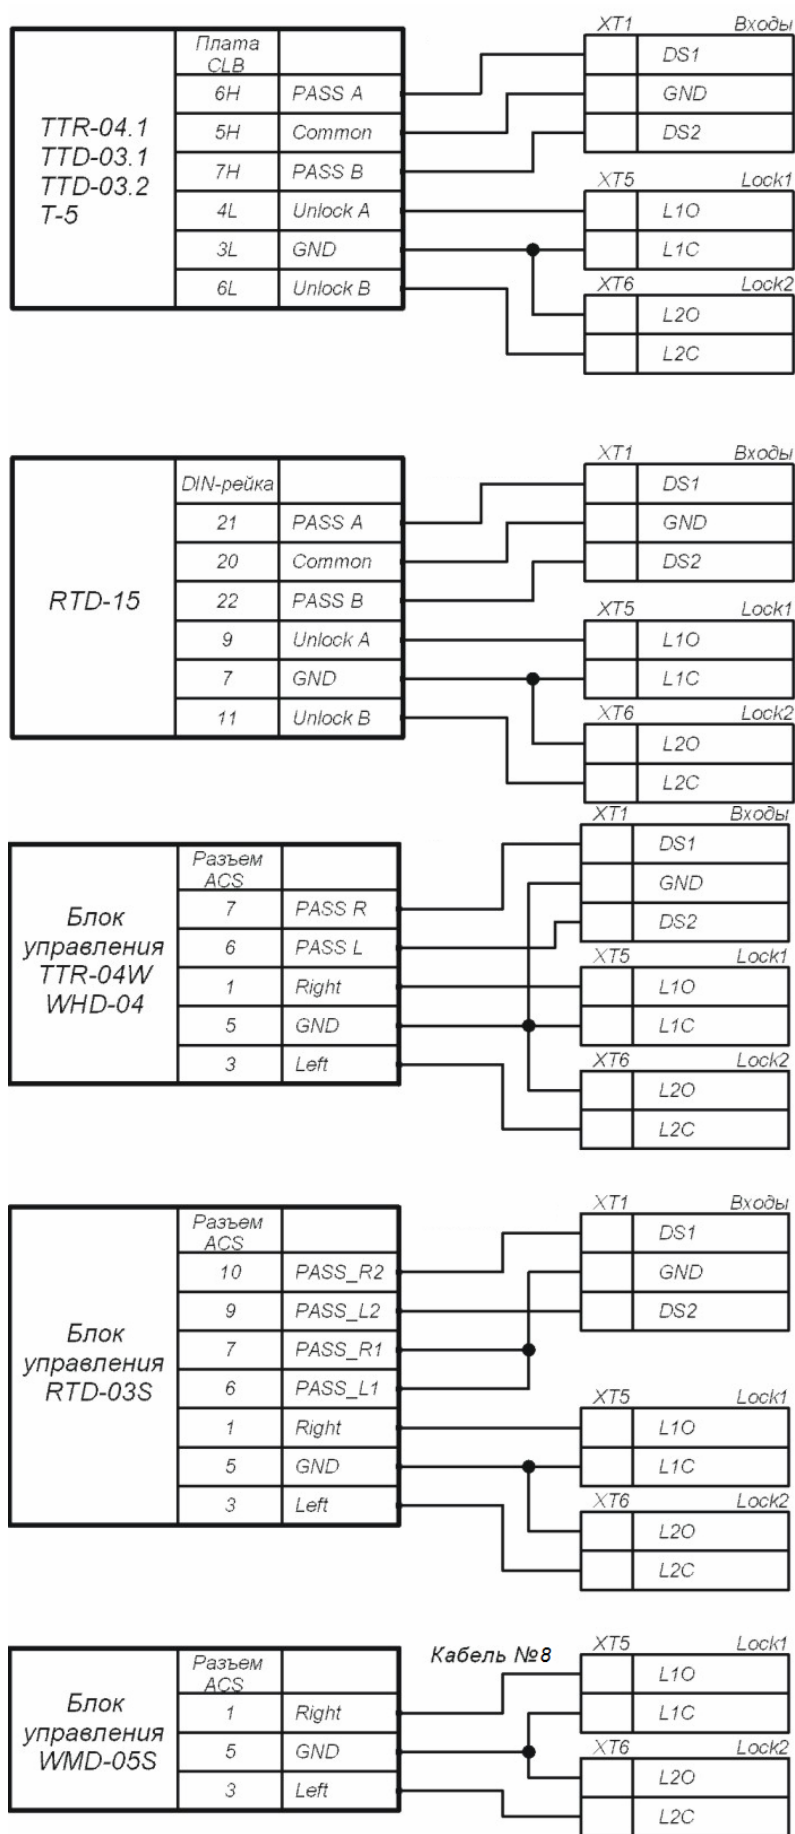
TTR-04.1
TTD-03.1
TTD-03.2
T-5

| Плата CLB | |
|---|---|
| 6H | PASS A |
| 5H | Common |
| 7H | PASS B |
| 4L | Unlock A |
| 3L | GND |
| 6L | Unlock B |

XT1 Входы
DS1
GND
DS2

XT5 Lock1
L1O
L1C

XT6 Lock2
L2O
L2C

RTD-15

| DIN-рейка | |
|---|---|
| 21 | PASS A |
| 20 | Common |
| 22 | PASS B |
| 9 | Unlock A |
| 7 | GND |
| 11 | Unlock B |

XT1 Входы
DS1
GND
DS2

XT5 Lock1
L1O
L1C

XT6 Lock2
L2O
L2C

Блок управления TTR-04W WHD-04

| Разъем ACS | |
|---|---|
| 7 | PASS R |
| 6 | PASS L |
| 1 | Right |
| 5 | GND |
| 3 | Left |

XT1 Входы
DS1
GND
DS2

XT5 Lock1
L1O
L1C

XT6 Lock2
L2O
L2C

Блок управления RTD-03S

| Разъем ACS | |
|---|---|
| 10 | PASS_R2 |
| 9 | PASS_L2 |
| 7 | PASS_R1 |
| 6 | PASS_L1 |
| 1 | Right |
| 5 | GND |
| 3 | Left |

XT1 Входы
DS1
GND
DS2

XT5 Lock1
L1O
L1C

XT6 Lock2
L2O
L2C

Блок управления WMD-05S

| Разъем ACS | |
|---|---|
| 1 | Right |
| 5 | GND |
| 3 | Left |

Кабель №8

XT5 Lock1
L1O
L1C

XT6 Lock2
L2O
L2C